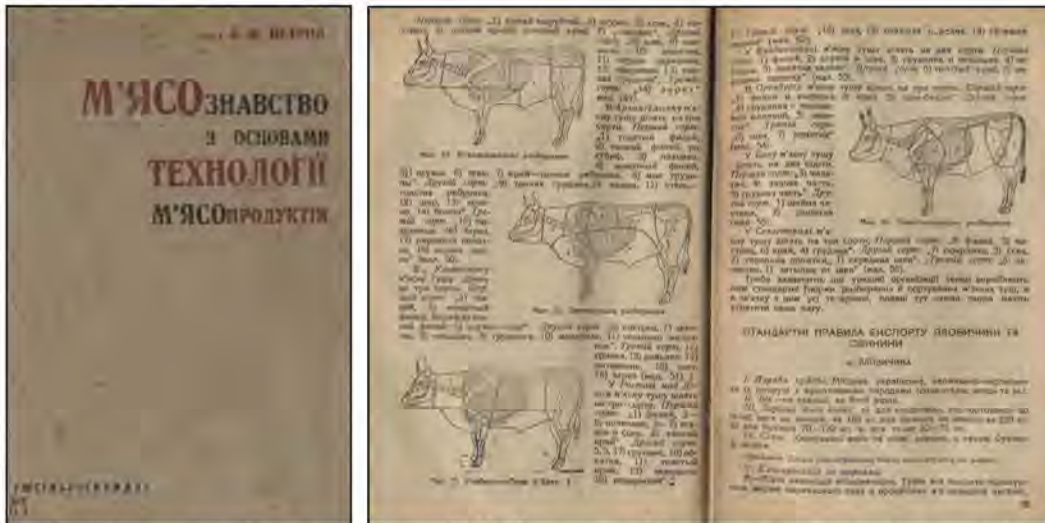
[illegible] Ф. Ж. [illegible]

М'ЯСОЗНАВСТВО
З ОСНОВАМИ
ТЕХНОЛОГІЇ
М'ЯСОПРОДУКТІВ

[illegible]

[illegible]

Мал. 49. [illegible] розбирання.

Мал. 50. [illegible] розбирання.

Мал. 51. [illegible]

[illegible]

Мал. 52. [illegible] розбирання.

СТАНДАРТНІ ПРАВИЛА ЕКСПОРТУ ЯЛОВИЧИНИ ТА СВИНИНИ

а. Яловичина

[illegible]

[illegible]